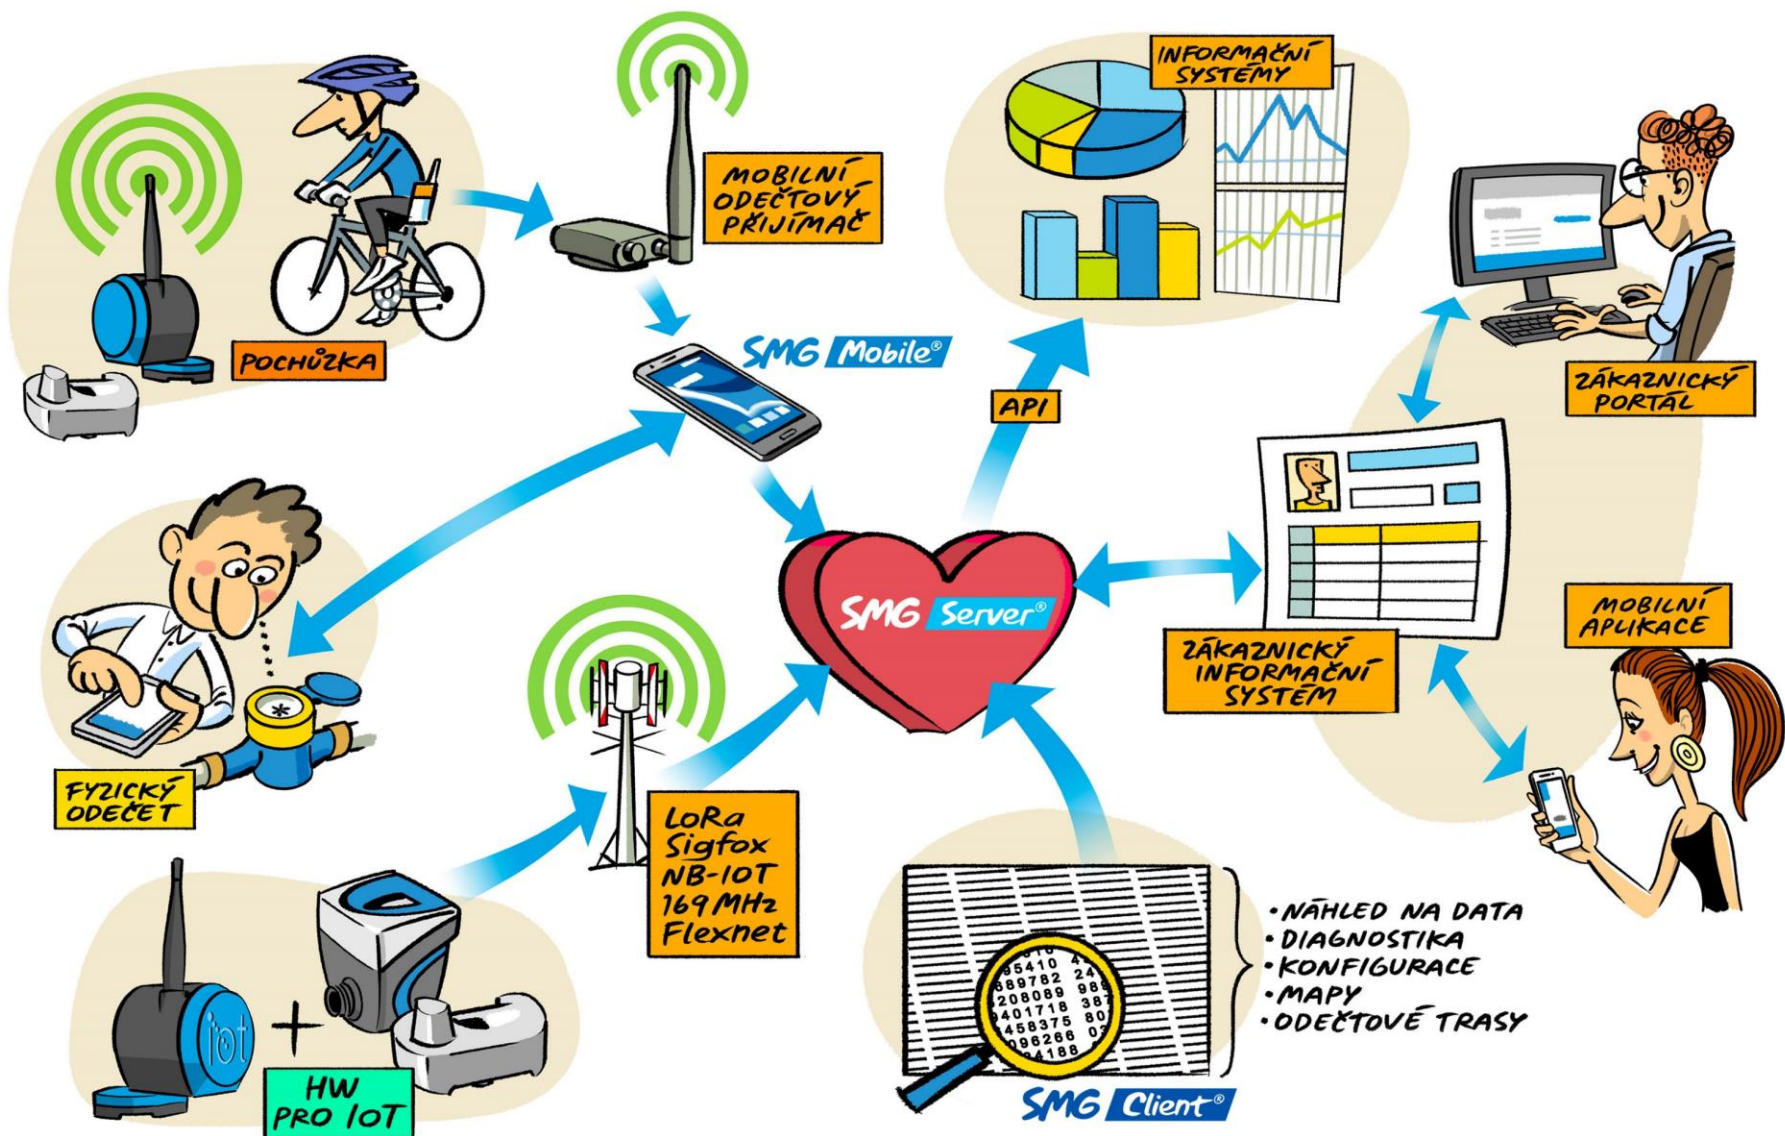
POCHŮZKA

MOBILNÍ ODEČTOVÝ PŘIJÍMAČ

SMG Mobile®

INFORMAČNÍ SYSTÉMY

API

ZÁKAZNICKÝ PORTÁL

FYZICKÝ ODEČET

SMG Server®

ZÁKAZNICKÝ INFORMAČNÍ SYSTÉM

MOBILNÍ APLIKACE

LoRa
Sigfox
NB-IoT
169 MHz
Flexnet

iot

HW PRO IoT

95410
889782
208089
401718
458375
96266
188

• NÁHLED NA DATA
• DIAGNOSTIKA
• KONFIGURACE
• MAPY
• ODEČTOVÉ TRASY

SMG Client®